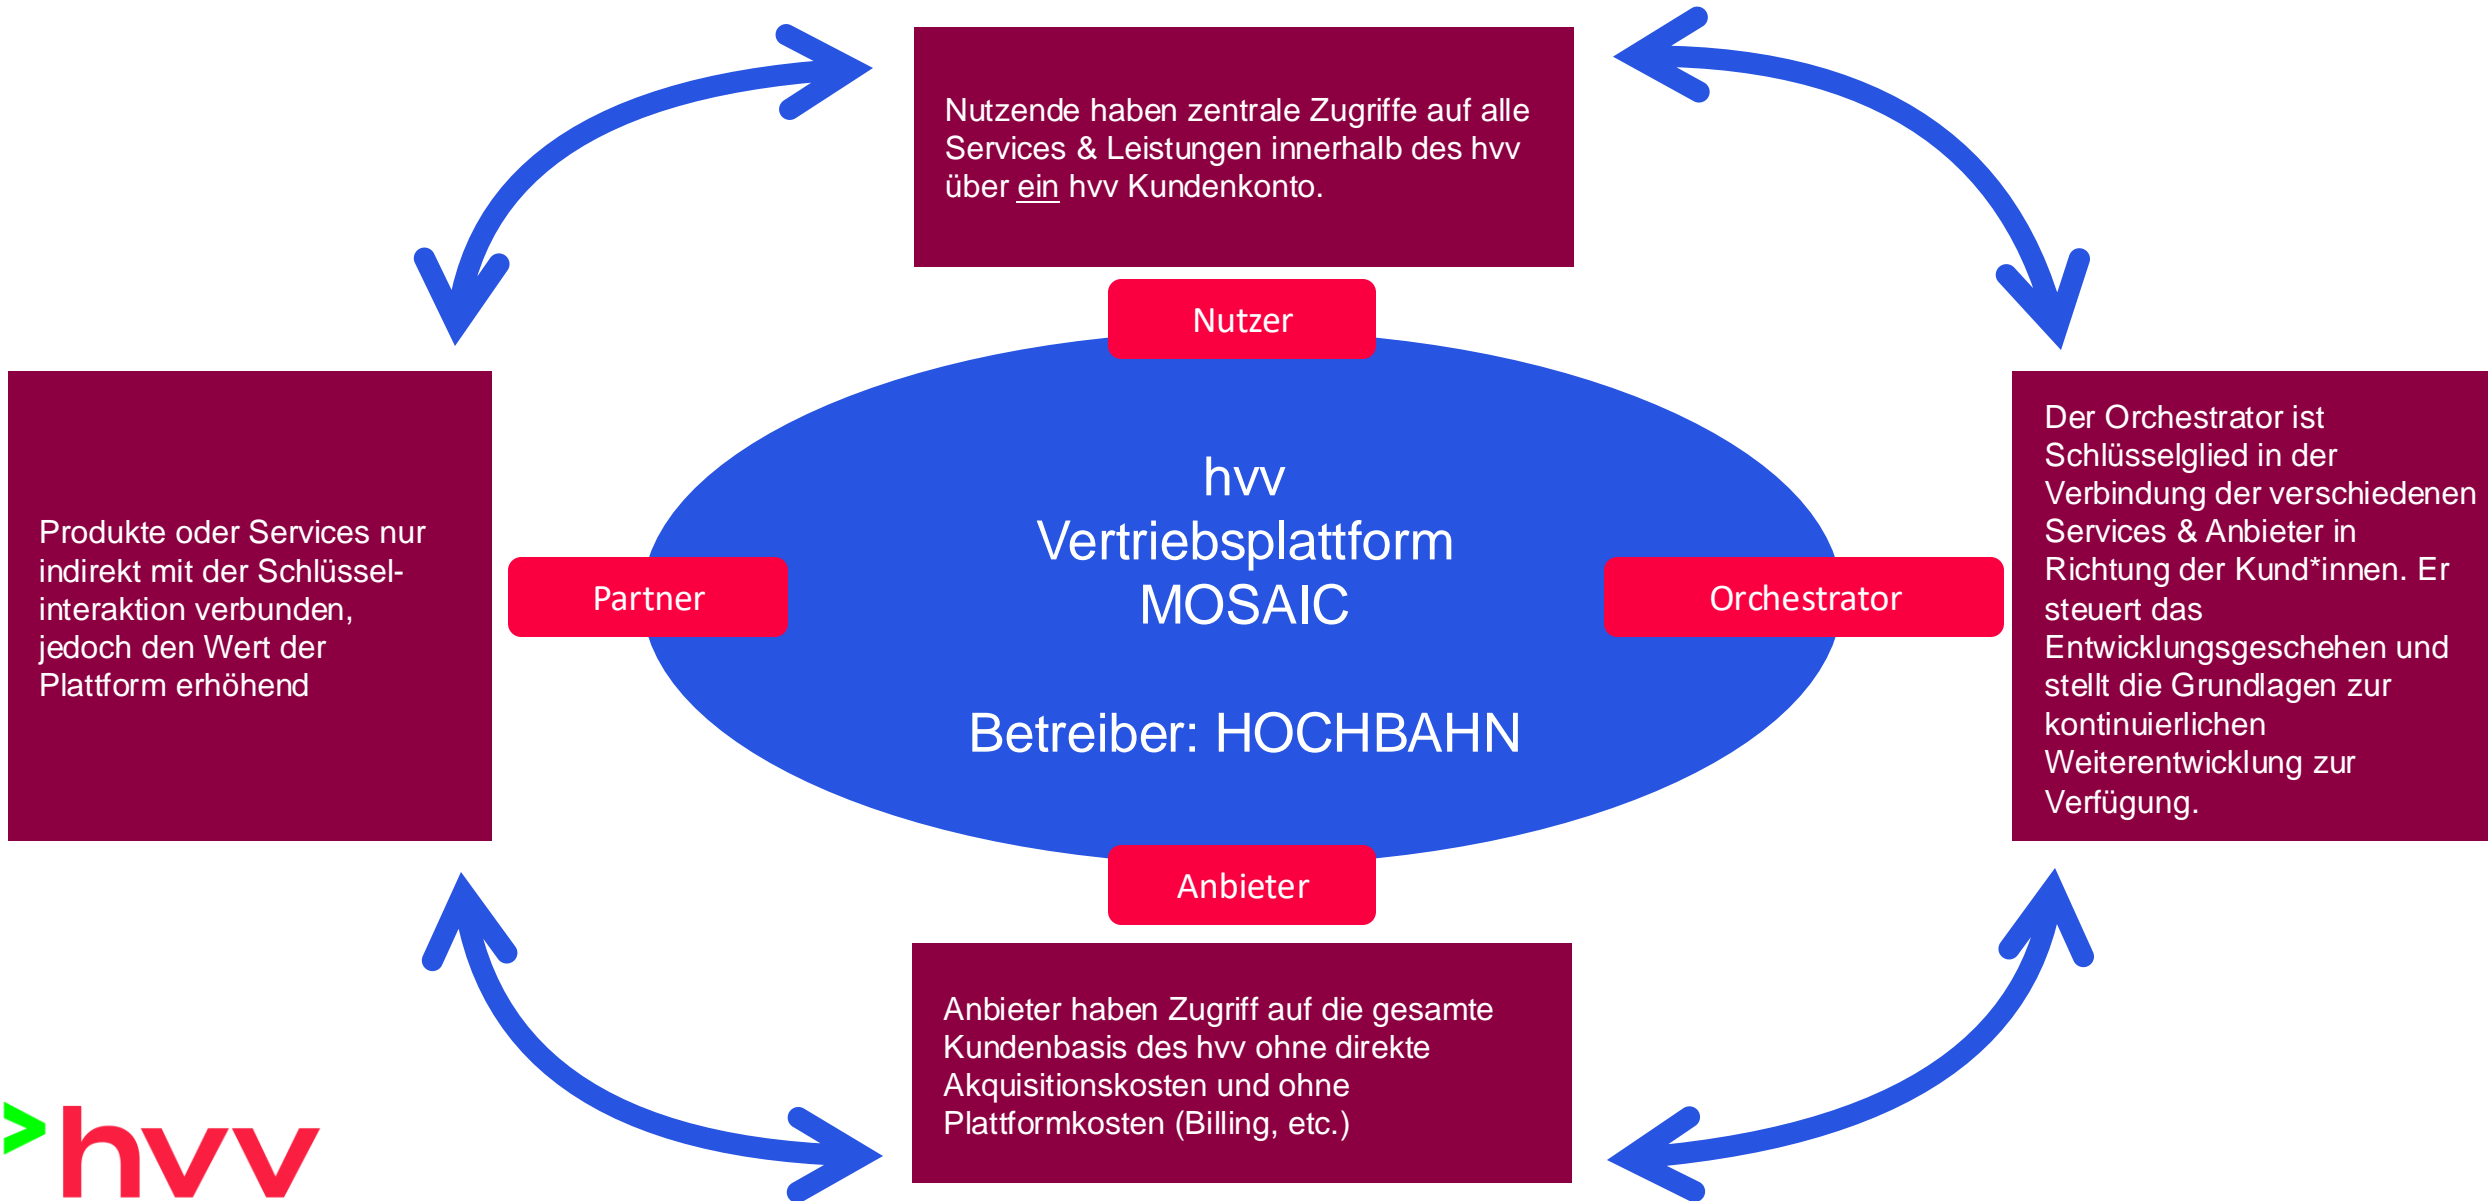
Nutzende haben zentrale Zugriffe auf alle Services & Leistungen innerhalb des hvv über ein hvv Kundenkonto.

Nutzer

Produkte oder Services nur indirekt mit der Schlüsselinteraktion verbunden, jedoch den Wert der Plattform erhöhend

Partner

hvv
Vertriebsplattform
MOSAIC

Betreiber: HOCHBAHN

Orchestrator

Der Orchestrator ist Schlüsselglied in der Verbindung der verschiedenen Services & Anbieter in Richtung der Kund*innen. Er steuert das Entwicklungsgeschehen und stellt die Grundlagen zur kontinuierlichen Weiterentwicklung zur Verfügung.

Anbieter

Anbieter haben Zugriff auf die gesamte Kundenbasis des hvv ohne direkte Akquisitionskosten und ohne Plattformkosten (Billing, etc.)

hvv